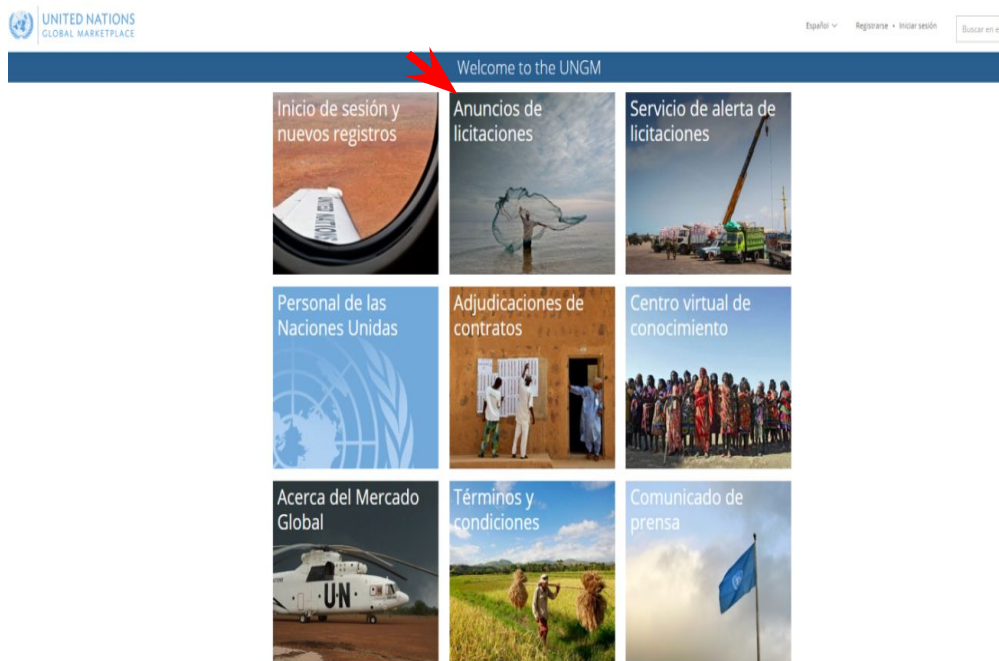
UNITED NATIONS
GLOBAL MARKETPLACE

Español Registrarse • Iniciar sesión Buscar en e

Welcome to the UNGM

Inicio de sesión y nuevos registros

Anuncios de licitaciones

Servicio de alerta de licitaciones

Personal de las Naciones Unidas

Adjudicaciones de contratos

Centro virtual de conocimiento

Acerca del Mercado Global

UN

Términos y condiciones

Comunicado de prensa